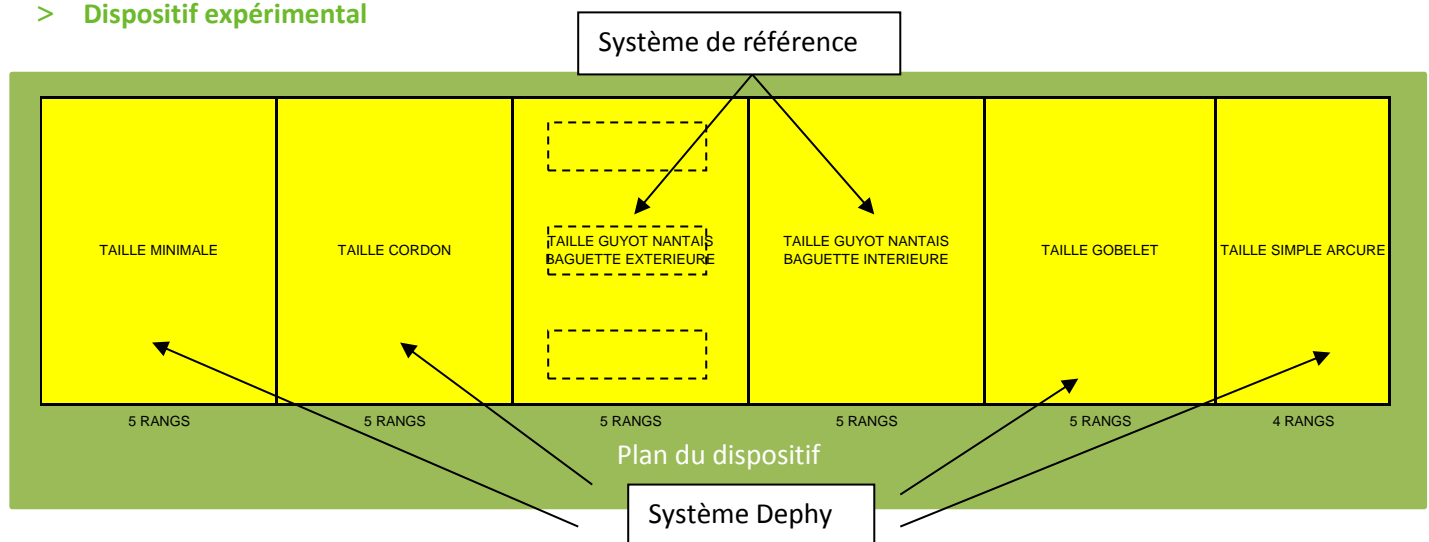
> Dispositif expérimental

Système de référence

TAILLE MINIMALE

TAILLE CORDON

TAILLE GUYOT NANTAIS BAGUETTE EXTERIEURE

TAILLE GUYOT NANTAIS BAGUETTE INTERIEURE

TAILLE GOBELET

TAILLE SIMPLE ARCURE

5 RANGS

5 RANGS

5 RANGS

5 RANGS

5 RANGS

4 RANGS

Plan du dispositif

Système Dephy